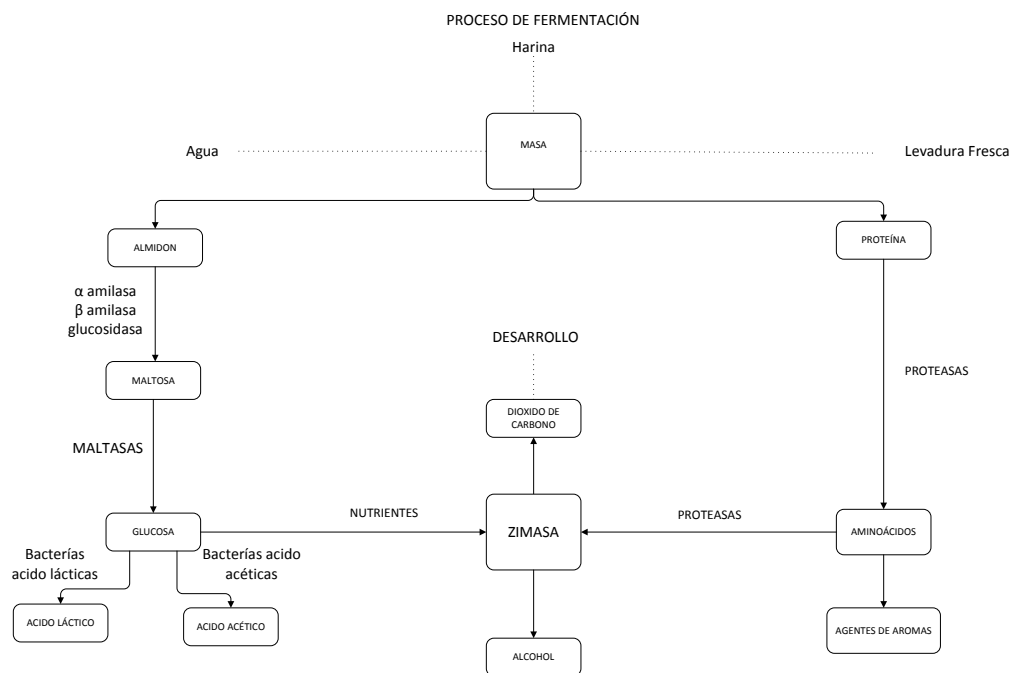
PROCESO DE FERMENTACIÓN

Harina

Agua

MASA

Levadura Fresca

ALMIDON

PROTEÍNA

α amilasa
β amilasa
glucosidasa

DESARROLLO

MALTOSA

PROTEASAS

DIOXIDO DE CARBONO

MALTASAS

NUTRIENTES

PROTEASAS

GLUCOSA

ZIMASA

AMINOÁCIDOS

Bacterías acido lácticas

Bacterías acido acéticas

ACIDO LÁCTICO

ACIDO ACÉTICO

AGENTES DE AROMAS

ALCOHOL